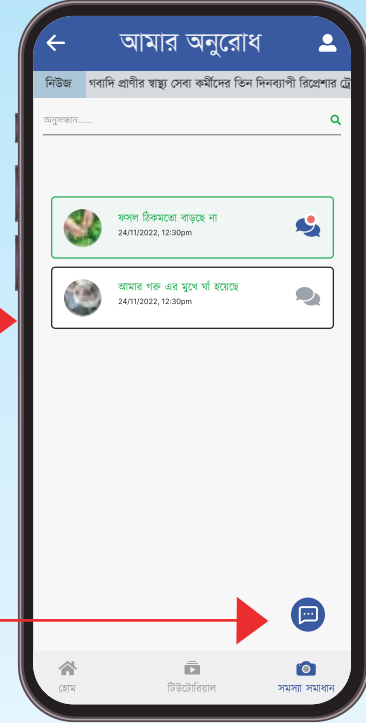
আমার অনুরোধ

নিউজ গবাদি প্রাণীর স্বাস্থ্য সেবা কর্মীদের তিন দিনব্যাপী রিফ্রেশার ট্রে

অনুসন্ধান......

ফসল ঠিকমতো বাড়ছে না
24/11/2022, 12:30pm

আমার গরু এর মুখে ঘাঁ হয়েছে
24/11/2022, 12:30pm

হোম
টিউটোরিয়াল
সমস্যা সমাধান